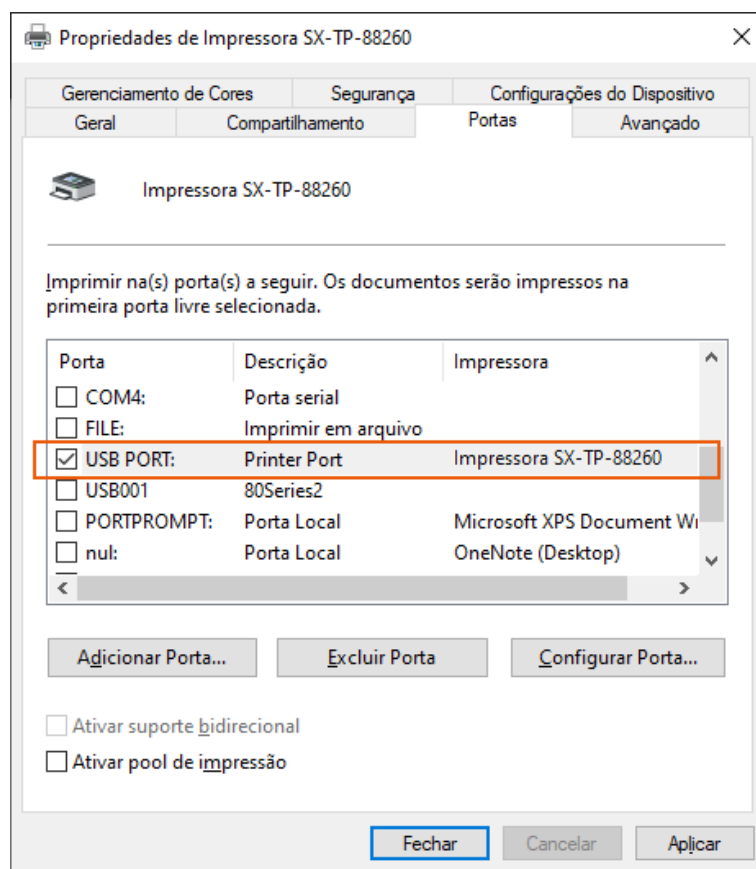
Propriedades de Impressora SX-TP-88260

×

Gerenciamento de Cores | Segurança | Configurações do Dispositivo
Geral | Compartilhamento | Portas | Avançado

Impressora SX-TP-88260

Imprimir na(s) porta(s) a seguir. Os documentos serão impressos na primeira porta livre selecionada.

| Porta | Descrição | Impressora |
|---|---|---|
| ☐ COM4: | Porta serial | |
| ☐ FILE: | Imprimir em arquivo | |
| ☑ USB PORT: | Printer Port | Impressora SX-TP-88260 |
| ☐ USB001 | 80Series2 | |
| ☐ PORTPROMPT: | Porta Local | Microsoft XPS Document Wr |
| ☐ nul: | Porta Local | OneNote (Desktop) |

Adicionar Porta... | Excluir Porta | Configurar Porta...

☐ Ativar suporte bidirecional
☐ Ativar pool de impressão

Fechar | Cancelar | Aplicar